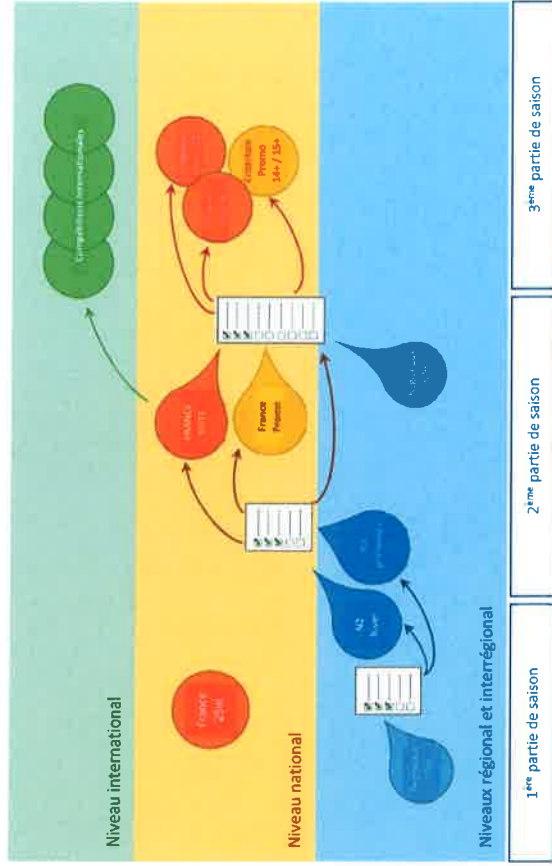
Niveau international

Compétitions internationales

Niveau national

France 25m

FRANCE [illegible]

France Avenir

Critérium Promo 14+ / 15+

Niveaux régional et interrégional

N2 hiver

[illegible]

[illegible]

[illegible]

1ère partie de saison

2ème partie de saison

3ème partie de saison